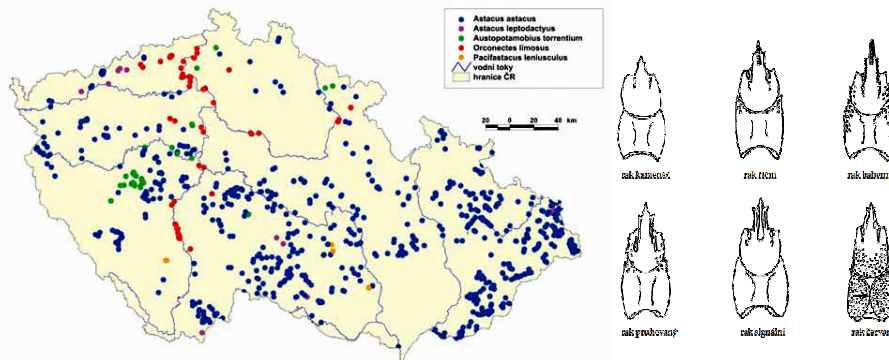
Astacus astacus
Astacus leptodactyus
Austopotamobius torrentium
Orconectes limosus
Pacifastacus leniusculus
vodní toky
hranice ČR

20 0 20 40 km

rak kamenáč
rak říční
rak kalvum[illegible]

rak pruhovaný
rak signální
rak červ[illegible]